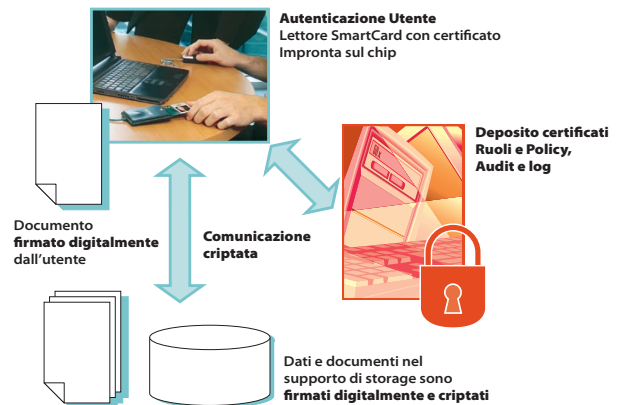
Autenticazione Utente
Lettore SmartCard con certificato
Impronta sul chip

Deposito certificati
Ruoli e Policy,
Audit e log

Documento
firmato digitalmente
dall'utente

Comunicazione
criptata

Dati e documenti nel
supporto di storage sono
firmati digitalmente e criptati